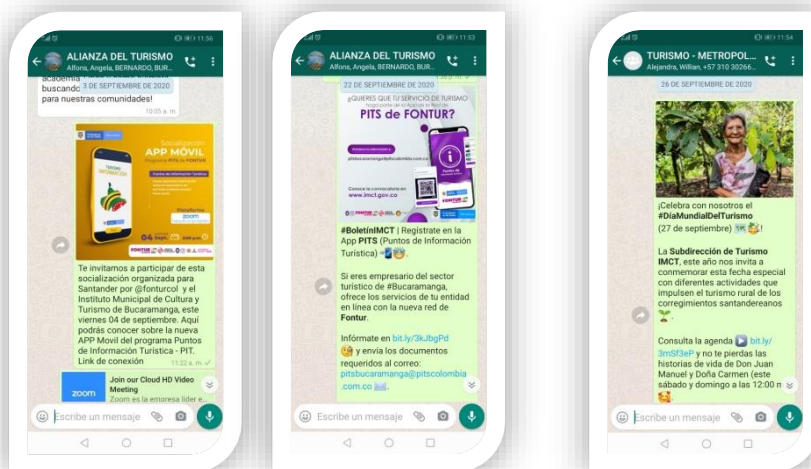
11:56

ALIANZA DEL TURISMO
Alfons, Angela, BERNARDO, BUR...

academia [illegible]
buscando 3 DE SEPTIEMBRE DE 2020
para nuestras comunidades!
10:05 a. m.

TURISMO INFORMACIÓN
Socialización
APP MÓVIL
Programa PITS de FONTUR
Puntos de Información Turística
04 Sept
Plataforma zoom
FONTUR

Te invitamos a participar de esta socialización organizada para Santander por @fonturcol y el Instituto Municipal de Cultura y Turismo de Bucaramanga, este viernes 04 de septiembre. Aquí podrás conocer sobre la nueva APP Movil del programa Puntos de Información Turistica - PIT. Link de conexión
11:32 a. m.

zoom
Join our Cloud HD Video Meeting
Zoom es la empresa líder e...

Escribe un mensaje

11:53

ALIANZA DEL TURISMO
Alfons, Angela, BERNARDO, BUR...

22 DE SEPTIEMBRE DE 2020

¿QUIERES QUE TU SERVICIO DE TURISMO haga parte de la Red de
PITS de FONTUR?
pitsbucaramanga@pitscolombia.com.co
Conoce la convocatoria en
www.imct.gov.co
FONTUR

#BoletínIMCT | Regístrate en la App PITS (Puntos de Información Turística) 📲😁.

Si eres empresario del sector turístico de #Bucaramanga, ofrece los servicios de tu entidad en línea con la nueva red de Fontur.

Infórmate en bit.ly/3kJbgPd 😉 y envía los documentos requeridos al correo: pitsbucaramanga@pitscolombia.com.co 📧.

Escribe un mensaje

11:54

TURISMO - METROPOL...
Alejandra, Wilian, +57 310 30266...

26 DE SEPTIEMBRE DE 2020

¡Celebra con nosotros el #DíaMundialDelTurismo (27 de septiembre) 🗺️🥳!

La Subdirección de Turismo IMCT, este año nos invita a conmemorar esta fecha especial con diferentes actividades que impulsen el turismo rural de los corregimientos santandereanos 🌱.

Consulta la agenda ▶️ bit.ly/3mSf3eP y no te pierdas las historias de vida de Don Juan Manuel y Doña Carmen (este sábado y domingo a las 12:00 m 🥳.

Escribe un mensaje